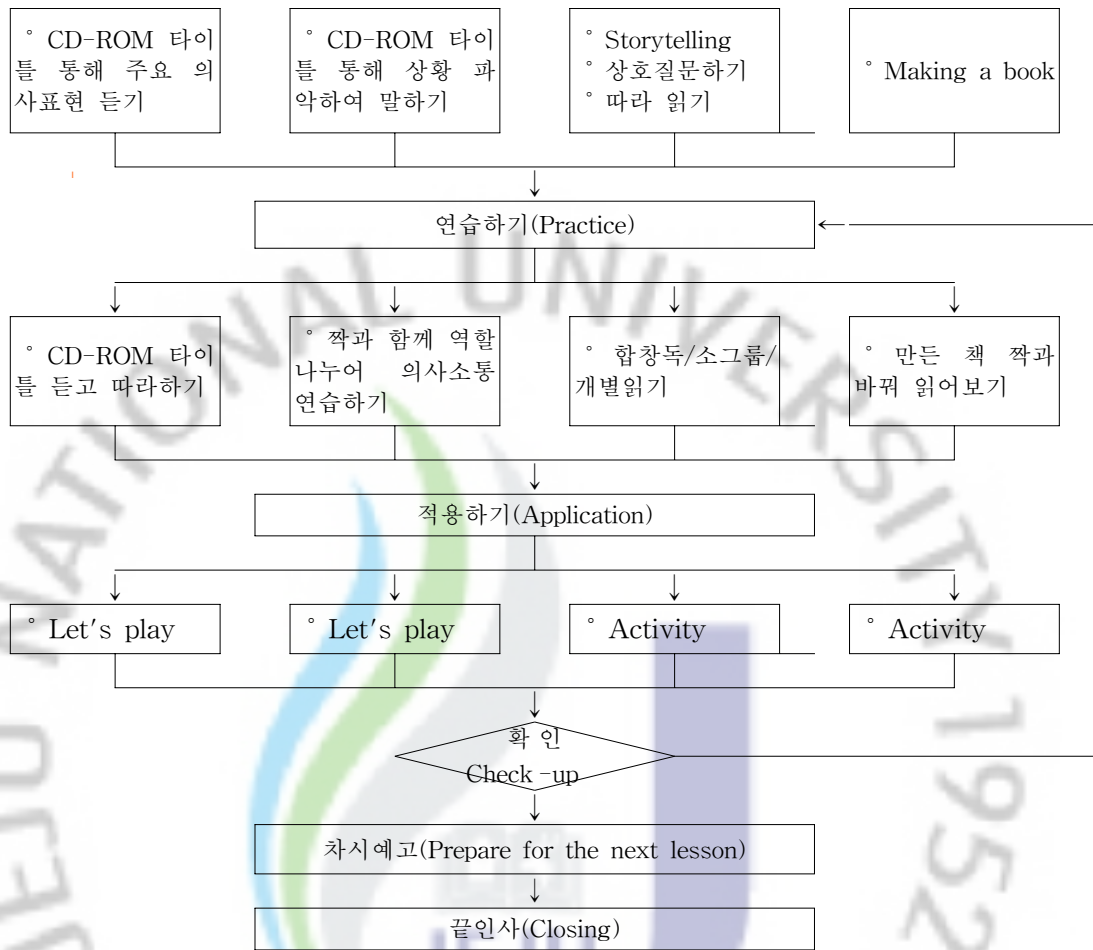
° CD-ROM 타이틀 통해 주요 의사표현 듣기

° CD-ROM 타이틀 통해 상황 파악하여 말하기

° Storytelling
° 상호질문하기
° 따라 읽기

° Making a book

연습하기(Practice)

° CD-ROM 타이틀 듣고 따라하기

° 짝과 함께 역할 나누어 의사소통 연습하기

° 합창독/소그룹/개별읽기

° 만든 책 짝과 바꿔 읽어보기

적용하기(Application)

° Let's play

° Let's play

° Activity

° Activity

확 인
Check -up

차시예고(Prepare for the next lesson)

끝인사(Closing)